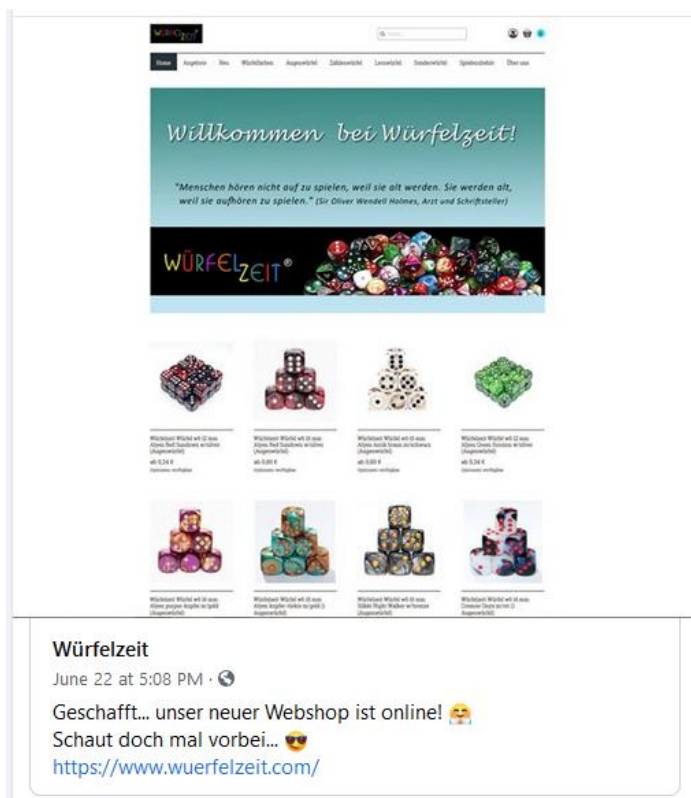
WÜRFELZEIT

Home Angebote Neu Würfelfarben Augenwürfel Zahlenwürfel Leerwürfel Sonderwürfel Spielezubehör Über uns

Willkommen bei Würfelzeit!

"Menschen hören nicht auf zu spielen, weil sie alt werden. Sie werden alt, weil sie aufhören zu spielen." (Sir Oliver Wendell Holmes, Arzt und Schriftsteller)

WÜRFELZEIT®

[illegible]

Würfelzeit
June 22 at 5:08 PM ·

Geschafft... unser neuer Webshop ist online! 🤗
Schaut doch mal vorbei... 😎
https://www.wuerfelzeit.com/